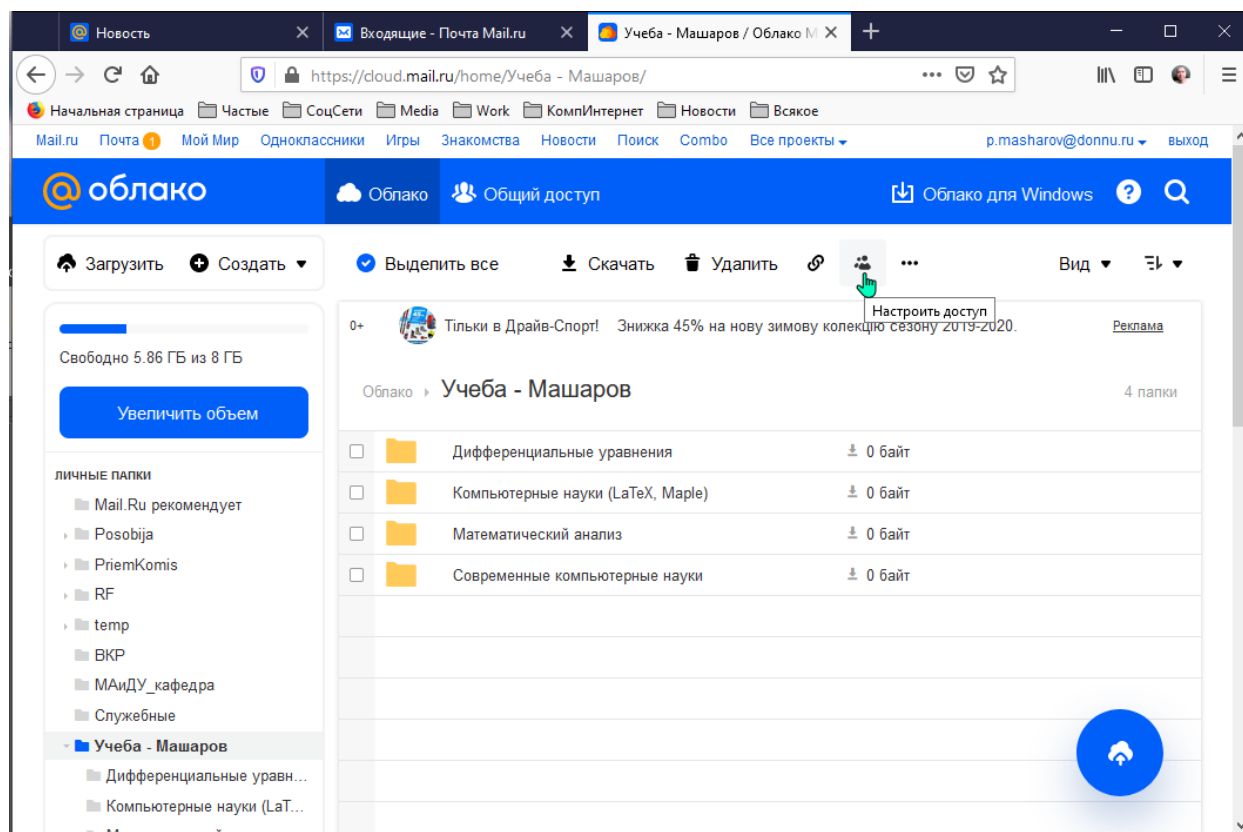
Новость
Входящие - Почта Mail.ru
Учеба - Машаров / Облако M

https://cloud.mail.ru/home/Учеба - Машаров/

Начальная страница | Частые | СоцСети | Media | Work | КомпИнтернет | Новости | Всякое

Mail.ru Почта 1 Мой Мир Одноклассники Игры Знакомства Новости Поиск Combo Все проекты p.masharov@donnu.ru выход

облако Облако Общий доступ Облако для Windows

Загрузить Создать

Выделить все Скачать Удалить Вид

Настроить доступ

Свободно 5.86 ГБ из 8 ГБ

Увеличить объем

0+ Тільки в Драйв-Спорт! Знижка 45% на нову зимову колекцію сезону 2019-2020. Реклама

Облако › Учеба - Машаров 4 папки

| Дифференциальные уравнения | 0 байт |
|---|---|
| Компьютерные науки (LaTeX, Maple) | 0 байт |
| Математический анализ | 0 байт |
| Современные компьютерные науки | 0 байт |

ЛИЧНЫЕ ПАПКИ
Mail.Ru рекомендует
Posobija
PriemKomis
RF
temp
ВКР
МАиДУ_кафедра
Служебные
Учеба - Машаров
Дифференциальные уравн...
Компьютерные науки (LaT...